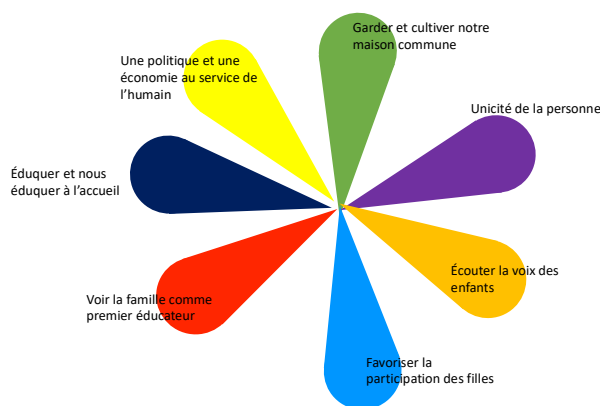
Garder et cultiver notre maison commune

Unicité de la personne

Écouter la voix des enfants

Favoriser la participation des filles

Voir la famille comme premier éducateur

Éduquer et nous éduquer à l'accueil

Une politique et une économie au service de l'humain